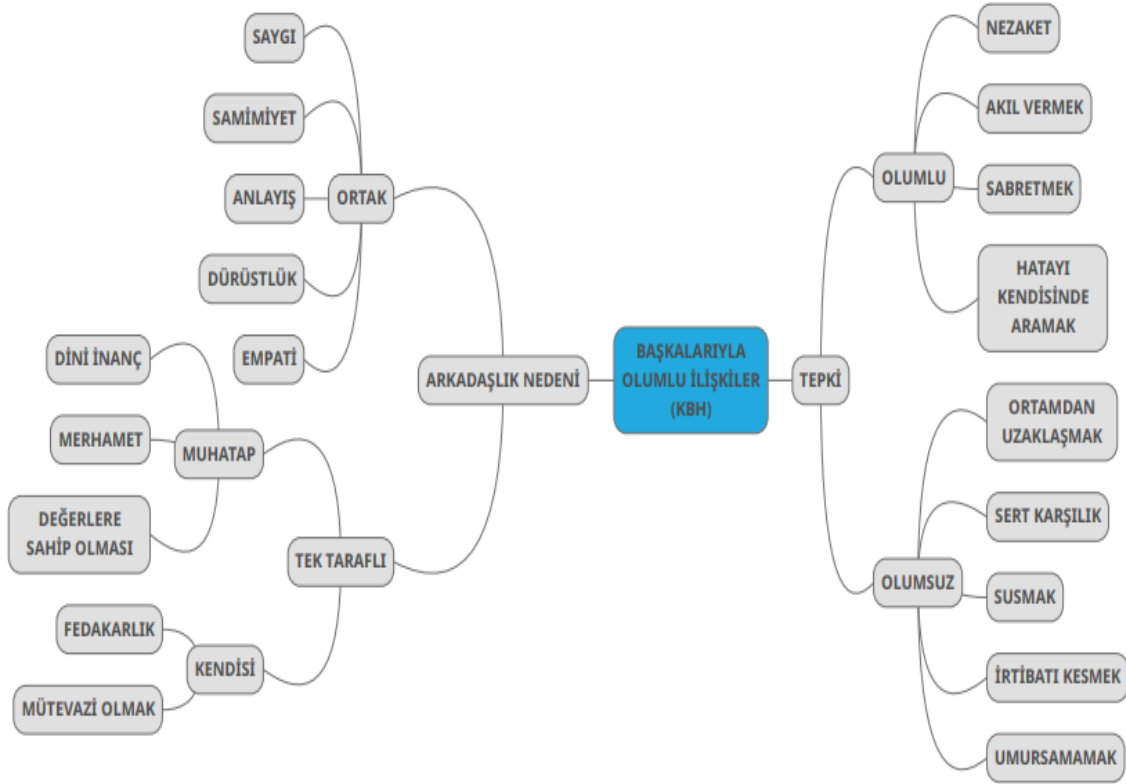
BAŞKALARIYLA OLUMLU İLİŞKİLER (KBH)

ARKADAŞLIK NEDENİ

ORTAK

SAYGI

SAMİMİYET

ANLAYIŞ

DÜRÜSTLÜK

EMPATİ

TEK TARAFLI

MUHATAP

DİNİ İNANÇ

MERHAMET

DEĞERLERE SAHİP OLMASI

KENDİSİ

FEDAKARLIK

MÜTEVAZİ OLMAK

TEPKİ

OLUMLU

NEZAKET

AKIL VERMEK

SABRETMEK

HATAYI KENDİSİNDE ARAMAK

OLUMSUZ

ORTAMDAN UZAKLAŞMAK

SERT KARŞILIK

SUSMAK

İRTİBATI KESMEK

UMURSAMAMAK